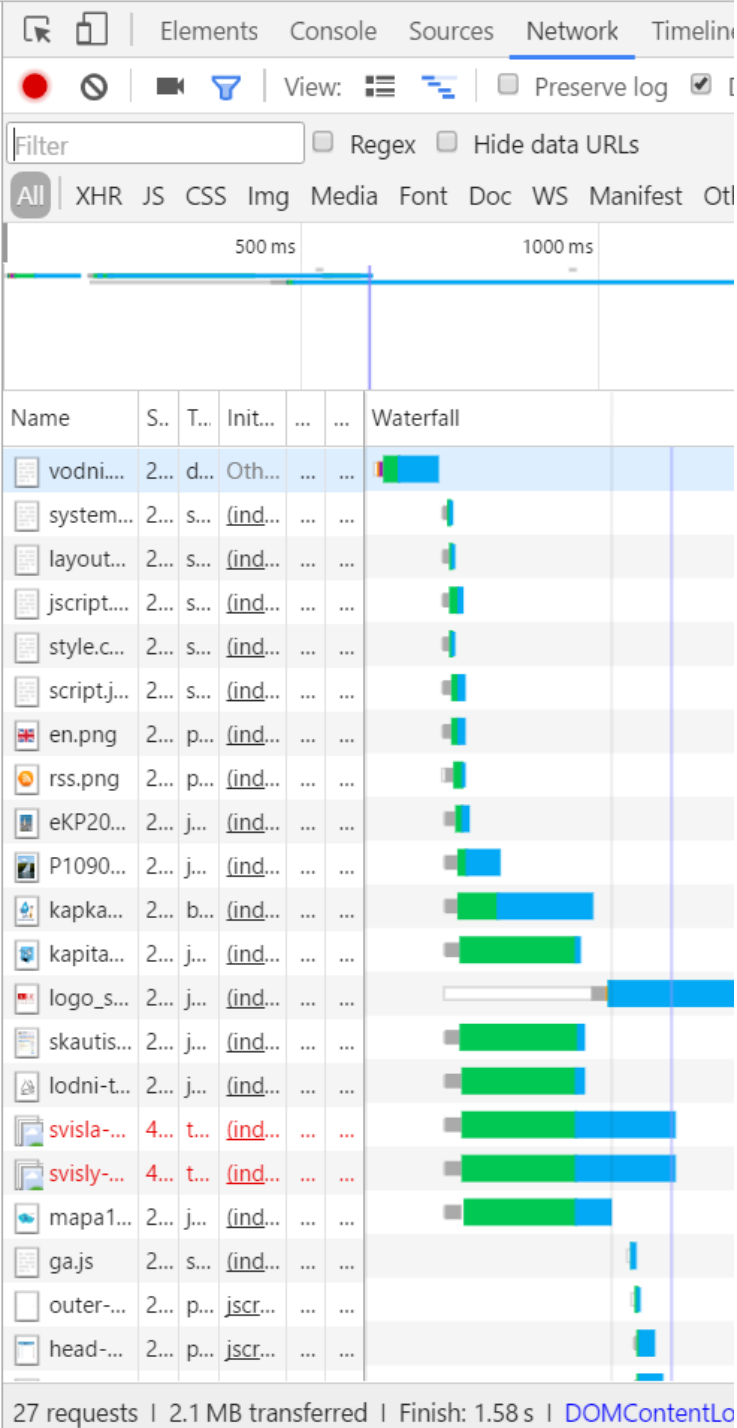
Elements Console Sources Network Timeline

View: Preserve log

Filter Regex Hide data URLs

All XHR JS CSS Img Media Font Doc WS Manifest Oth

500 ms 1000 ms

| Name | S... | T... | Init... | ... | ... | Waterfall |
|---|---|---|---|---|---|---|
| vodni... | 2... | d... | Oth... | ... | ... | |
| system... | 2... | s... | (ind... | ... | ... | |
| layout... | 2... | s... | (ind... | ... | ... | |
| jscript.... | 2... | s... | (ind... | ... | ... | |
| style.c... | 2... | s... | (ind... | ... | ... | |
| script.j... | 2... | s... | (ind... | ... | ... | |
| en.png | 2... | p... | (ind... | ... | ... | |
| rss.png | 2... | p... | (ind... | ... | ... | |
| eKP20... | 2... | j... | (ind... | ... | ... | |
| P1090... | 2... | j... | (ind... | ... | ... | |
| kapka... | 2... | b... | (ind... | ... | ... | |
| kapita... | 2... | j... | (ind... | ... | ... | |
| logo_s... | 2... | j... | (ind... | ... | ... | |
| skautis... | 2... | j... | (ind... | ... | ... | |
| lodni-t... | 2... | j... | (ind... | ... | ... | |
| svisla-... | 4... | t... | (ind... | ... | ... | |
| svisly-... | 4... | t... | (ind... | ... | ... | |
| mapa1... | 2... | j... | (ind... | ... | ... | |
| ga.js | 2... | s... | (ind... | ... | ... | |
| outer-... | 2... | p... | jscr... | ... | ... | |
| head-... | 2... | p... | jscr... | ... | ... | |

27 requests | 2.1 MB transferred | Finish: 1.58 s | DOMContentLo